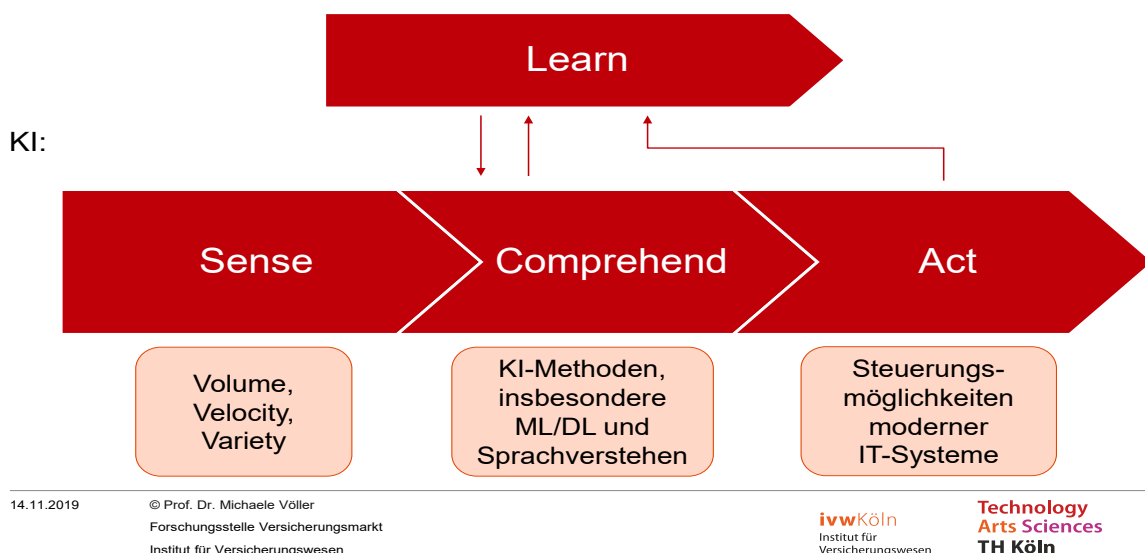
Learn

KI:

Sense

Comprehend

Act

Volume, Velocity, Variety

KI-Methoden, insbesondere ML/DL und Sprachverstehen

Steuerungsmöglichkeiten moderner IT-Systeme

14.11.2019

© Prof. Dr. Michaele Völler
Forschungsstelle Versicherungsmarkt
Institut für Versicherungswesen

ivwKöln
Institut für
Versicherungswesen

Technology
Arts Sciences
TH Köln